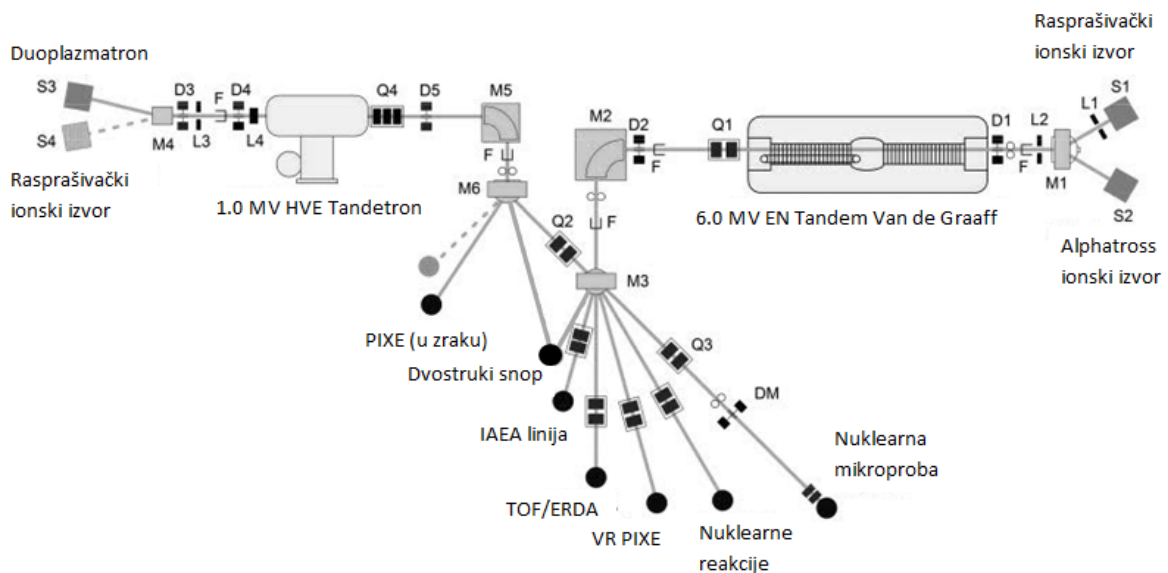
Duoplazmatron

S3

S4

Raspraševački ionski izvor

M4 D3 L3 F D4 L4

1.0 MV HVE Tandetron

Q4 D5 M5

F M6

Q2

PIXE (u zraku)

Dvostruki snop

M2 D2 F

F

M3

IAEA linija

TOF/ERDA

VR PIXE

Nuklearne reakcije

Q3

DM

Nuklearna mikroproba

Q1

6.0 MV EN Tandem Van de Graaff

D1 L2 F M1 L1

Rasprašivački ionski izvor

S1

S2

Alphatross ionski izvor